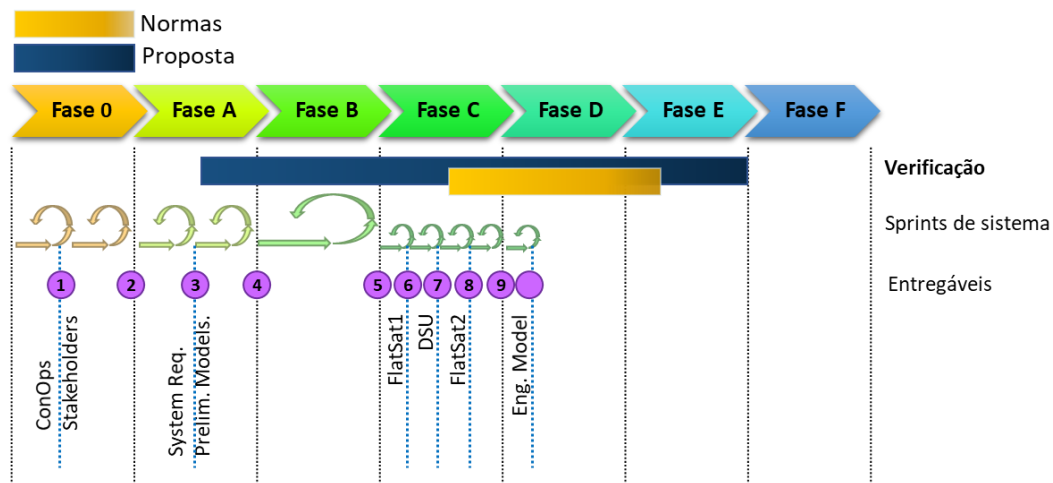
Normas
Proposta

Fase 0
Fase A
Fase B
Fase C
Fase D
Fase E
Fase F

Verificação

Sprints de sistema

Entregáveis

1
2
3
4
5
6
7
8
9

ConOps
Stakeholders
System Req.
Prelim. Models.
FlatSat1
DSU
FlatSat2
Eng. Model